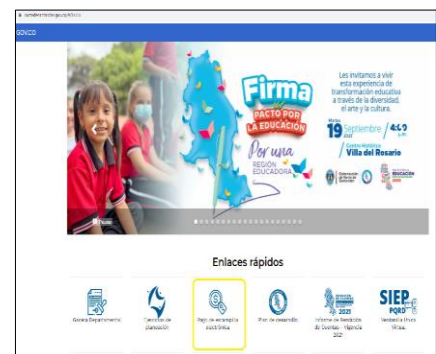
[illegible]

GOV.CO

Firma

PACTO POR LA EDUCACIÓN

Por una REGIÓN EDUCADORA

Les invitamos a vivir esta experiencia de transformación educativa a través de la diversidad, el arte y la cultura.

Martes 19 Septiembre / 4:00 p.m. 2023

Centro Histórico Villa del Rosario

EDUCACIÓN

Pausa

Enlaces rápidos

Gaceta Departamental

Ejercicios de planeación

Pago de estampilla electrónica

Plan de desarrollo

2021 Informe de Rendición de Cuentas - Vigencia 2021

SIEP PQRD Ventanilla Única Virtual